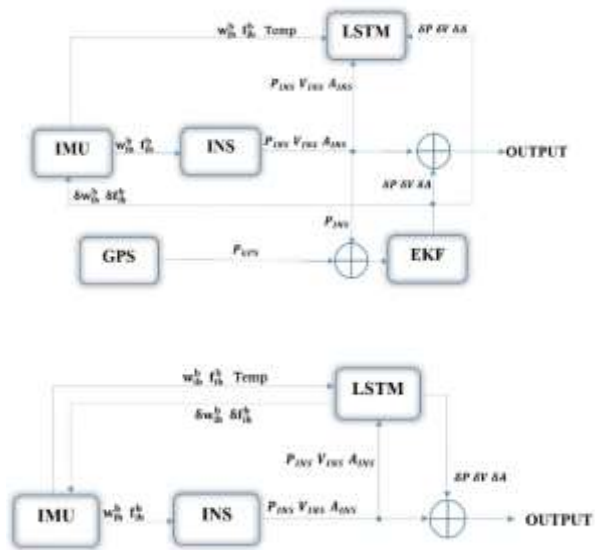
LSTM

$w_{ib}^{b}$ $f_{ib}^{b}$ Temp

$\delta P$ $\delta V$ $\delta A$

$P_{INS}$ $V_{INS}$ $A_{INS}$

IMU

$w_{ib}^{b}$ $f_{ib}^{b}$

INS

$P_{INS}$ $V_{INS}$ $A_{INS}$

OUTPUT

$\delta P$ $\delta V$ $\delta A$

$\delta w_{ib}^{b}$ $\delta f_{ib}^{b}$

$P_{INS}$

GPS

$P_{GPS}$

EKF

$w_{ib}^{b}$ $f_{ib}^{b}$ Temp

LSTM

$\delta w_{ib}^{b}$ $\delta f_{ib}^{b}$

$P_{INS}$ $V_{INS}$ $A_{INS}$

$\delta P$ $\delta V$ $\delta A$

IMU

$w_{ib}^{b}$ $f_{ib}^{b}$

INS

$P_{INS}$ $V_{INS}$ $A_{INS}$

OUTPUT